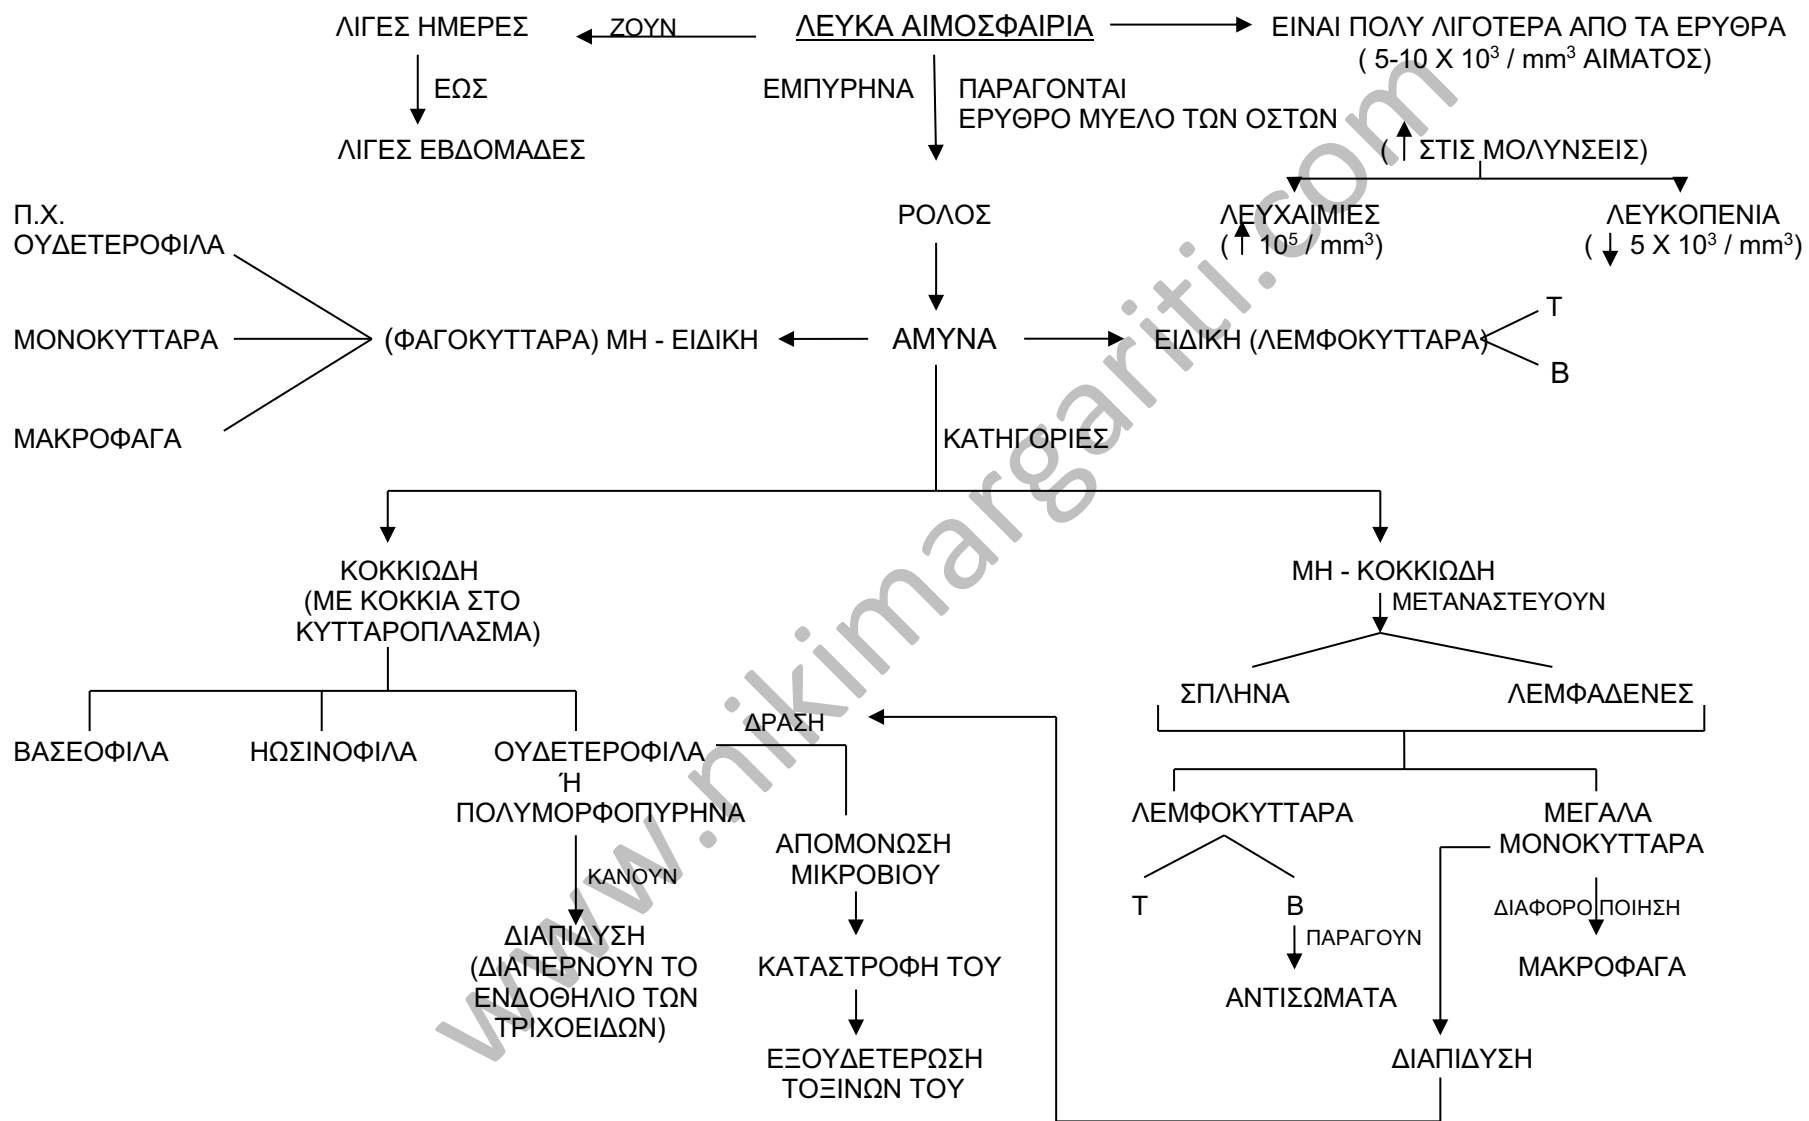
ΛΙΓΕΣ ΗΜΕΡΕΣ ΖΟΥΝ ΛΕΥΚΑ ΑΙΜΟΣΦΑΙΡΙΑ ΕΙΝΑΙ ΠΟΛΥ ΛΙΓΟΤΕΡΑ ΑΠΟ ΤΑ ΕΡΥΘΡΑ ( 5-10 X $10^3$ / $mm^3$ ΑΙΜΑΤΟΣ)

ΕΩΣ

ΛΙΓΕΣ ΕΒΔΟΜΑΔΕΣ

ΕΜΠΥΡΗΝΑ ΠΑΡΑΓΟΝΤΑΙ ΕΡΥΘΡΟ ΜΥΕΛΟ ΤΩΝ ΟΣΤΩΝ

( ↑ ΣΤΙΣ ΜΟΛΥΝΣΕΙΣ)

ΛΕΥΧΑΙΜΙΕΣ ( ↑ $10^5$ / $mm^3$)

ΛΕΥΚΟΠΕΝΙΑ ( ↓ 5 X $10^3$ / $mm^3$)

ΡΟΛΟΣ

Π.Χ. ΟΥΔΕΤΕΡΟΦΙΛΑ

ΜΟΝΟΚΥΤΤΑΡΑ

ΜΑΚΡΟΦΑΓΑ

(ΦΑΓΟΚΥΤΤΑΡΑ) ΜΗ - ΕΙΔΙΚΗ

ΑΜΥΝΑ

ΕΙΔΙΚΗ (ΛΕΜΦΟΚΥΤΤΑΡΑ) T B

ΚΑΤΗΓΟΡΙΕΣ

ΚΟΚΚΙΩΔΗ (ΜΕ ΚΟΚΚΙΑ ΣΤΟ ΚΥΤΤΑΡΟΠΛΑΣΜΑ)

ΜΗ - ΚΟΚΚΙΩΔΗ

ΜΕΤΑΝΑΣΤΕΥΟΥΝ

ΣΠΛΗΝΑ ΛΕΜΦΑΔΕΝΕΣ

ΒΑΣΕΟΦΙΛΑ ΗΩΣΙΝΟΦΙΛΑ ΟΥΔΕΤΕΡΟΦΙΛΑ Ή ΠΟΛΥΜΟΡΦΟΠΥΡΗΝΑ

ΔΡΑΣΗ

ΑΠΟΜΟΝΩΣΗ ΜΙΚΡΟΒΙΟΥ

ΚΑΤΑΣΤΡΟΦΗ ΤΟΥ

ΕΞΟΥΔΕΤΕΡΩΣΗ ΤΟΞΙΝΩΝ ΤΟΥ

ΚΑΝΟΥΝ

ΔΙΑΠΙΔΥΣΗ (ΔΙΑΠΕΡΝΟΥΝ ΤΟ ΕΝΔΟΘΗΛΙΟ ΤΩΝ ΤΡΙΧΟΕΙΔΩΝ)

ΛΕΜΦΟΚΥΤΤΑΡΑ

T B

ΠΑΡΑΓΟΥΝ

ΑΝΤΙΣΩΜΑΤΑ

ΜΕΓΑΛΑ ΜΟΝΟΚΥΤΤΑΡΑ

ΔΙΑΦΟΡΟΠΟΙΗΣΗ

ΜΑΚΡΟΦΑΓΑ

ΔΙΑΠΙΔΥΣΗ

www.nikimargariti.com